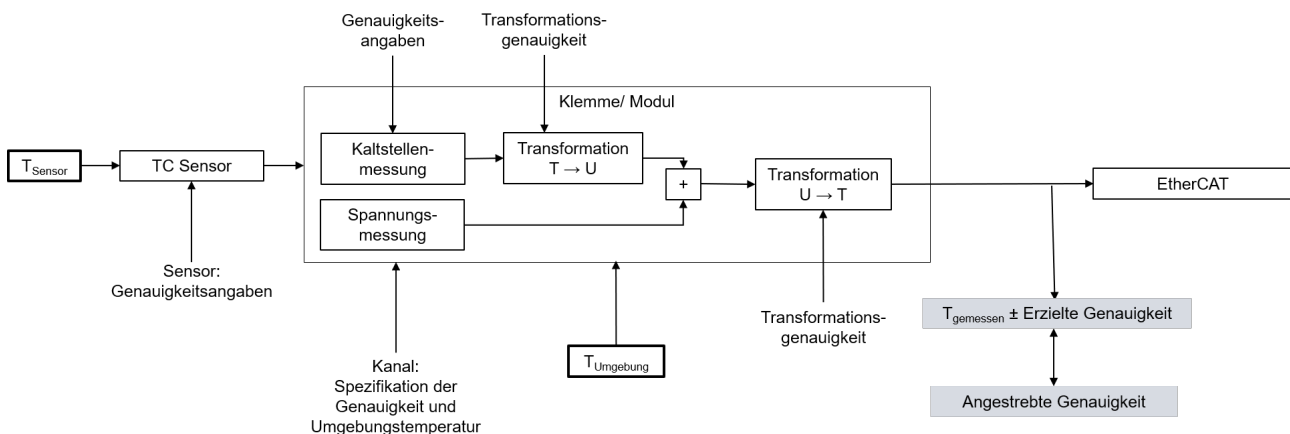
Genauigkeitsangaben

Transformationsgenauigkeit

Klemme/ Modul

$T_{Sensor}$

TC Sensor

Kaltstellenmessung

Transformation $T \rightarrow U$

+

Transformation $U \rightarrow T$

EtherCAT

Spannungsmessung

Sensor: Genauigkeitsangaben

Transformationsgenauigkeit

$T_{gemessen}$ ± Erzielte Genauigkeit

Kanal: Spezifikation der Genauigkeit und Umgebungstemperatur

$T_{Umgebung}$

Angestrebte Genauigkeit